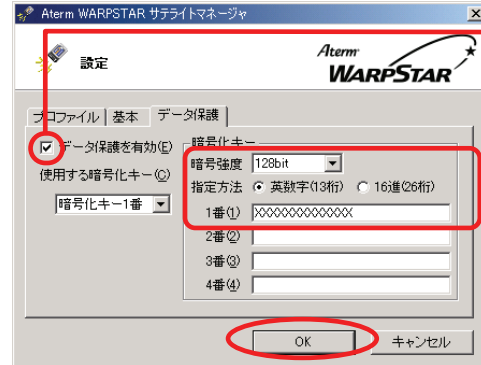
Aterm WARPSTAR サテライトマネージャ

設定

Aterm WARPSTAR

プロファイル | 基本 | データ保護

データ保護を有効(E)

使用する暗号化キー(C)

暗号化キー1番

暗号化キー

暗号強度 128bit

指定方法 ● 英数字(13桁) ○ 16進(26桁)

1番(1) XXXXXXXXXXXXX

2番(2)

3番(3)

4番(4)

OK

キャンセル